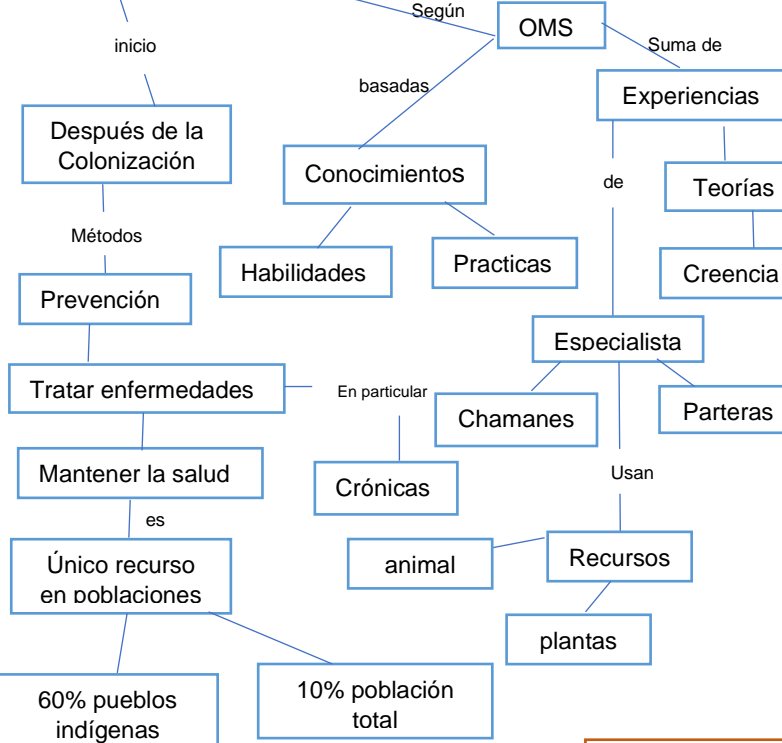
Según
OMS
inicio
Suma de
basadas
Experiencias
Después de la Colonización
Conocimientos
de
Teorías
Métodos
Habilidades
Practicas
Creencia
Prevención
Especialista
Tratar enfermedades
En particular
Chamanes
Parteras
Mantener la salud
Crónicas
Usan
es
Único recurso en poblaciones
animal
Recursos
plantas
60% pueblos indígenas
10% población total